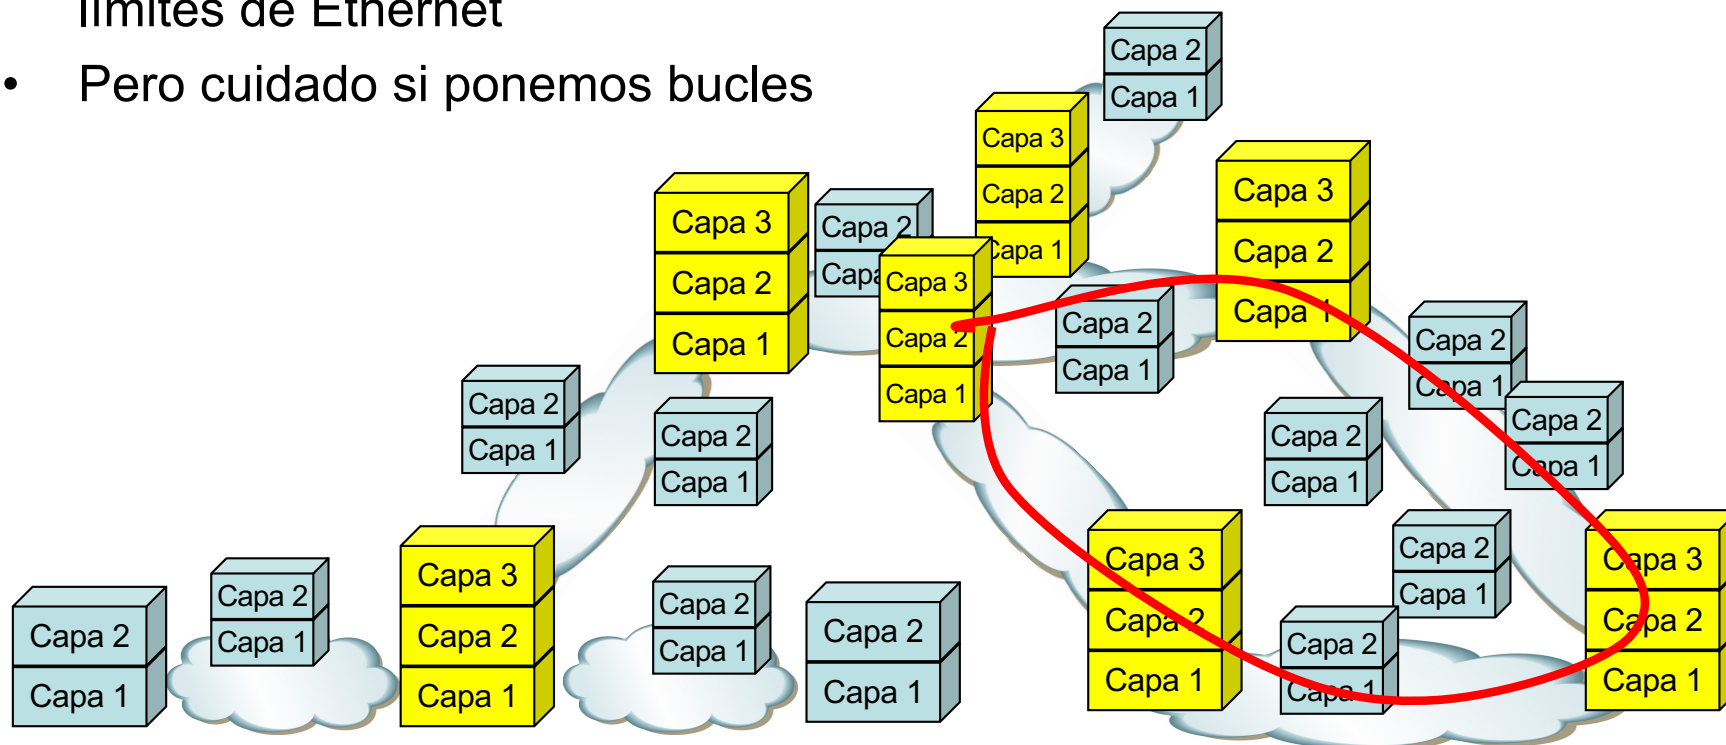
límites de Ethernet

• Pero cuidado si ponemos bucles

Capa 2
Capa 1

Capa 3
Capa 2
Capa 1

Capa 3
Capa 2
Capa 1

Capa 2
Capa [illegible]

Capa 3
Capa 2
Capa 1

Capa 3
Capa 2
Capa 1

Capa 2
Capa 1

Capa 2
Capa 1

Capa 2
Capa 1

Capa 2
Capa 1

Capa 2
Capa 1

Capa 2
Capa 1

Capa 2
Capa 1

Capa 3
Capa 2
Capa 1

Capa 2
Capa 1

Capa 2
Capa 1

Capa 2
Capa 1

Capa 2
Capa 1

Capa 2
Capa 1

Capa 3
Capa 2
Capa 1

Capa 3
Capa 2
Capa 1